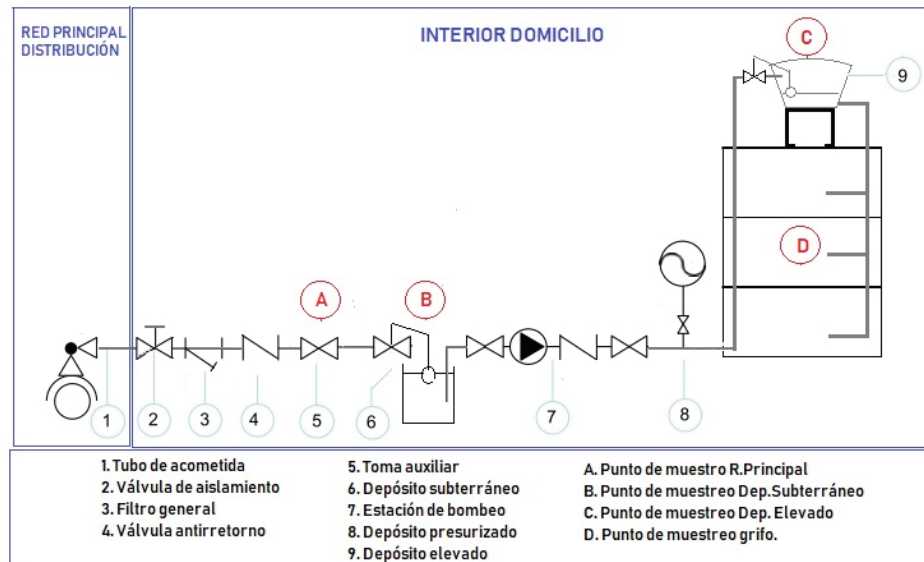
RED PRINCIPAL DISTRIBUCIÓN

INTERIOR DOMICILIO

C

9

D

A

B

1

2

3

4

5

6

7

8

1. Tubo de acometida
2. Válvula de aislamiento
3. Filtro general
4. Válvula antirretorno

5. Toma auxiliar
6. Depósito subterráneo
7. Estación de bombeo
8. Depósito presurizado
9. Depósito elevado

A. Punto de muestro R.Principal
B. Punto de muestreo Dep.Subterráneo
C. Punto de muestreo Dep. Elevado
D. Punto de muestreo grifo.